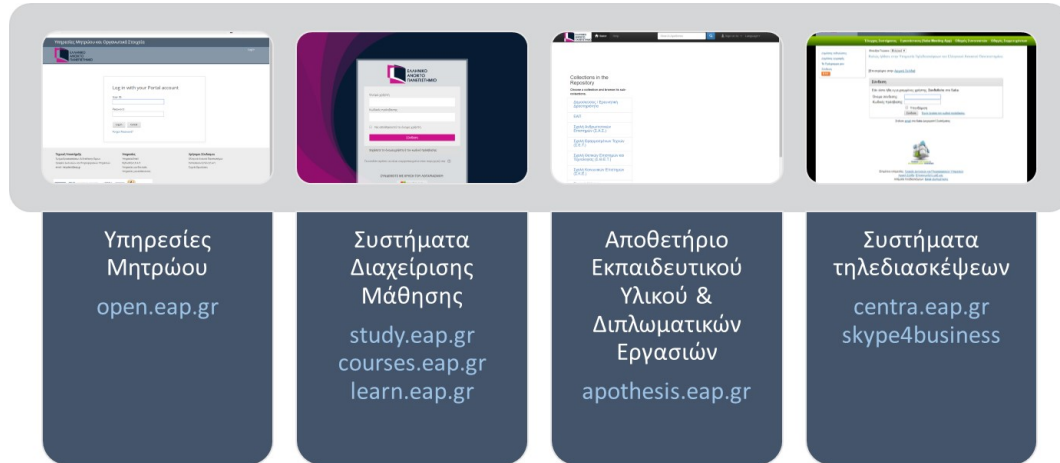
Log in with your Portal account

ΕΛΛΗΝΙΚΟ ΑΝΟΙΚΤΟ ΠΑΝΕΠΙΣΤΗΜΙΟ

Collections in the Repository

Σύνδεση

Υπηρεσίες Μητρώου

open.eap.gr

Συστήματα Διαχείρισης Μάθησης

study.eap.gr
courses.eap.gr
learn.eap.gr

Αποθετήριο Εκπαιδευτικού Υλικού & Διπλωματικών Εργασιών

apothesis.eap.gr

Συστήματα τηλεδιασκέψεων

centra.eap.gr
skype4business